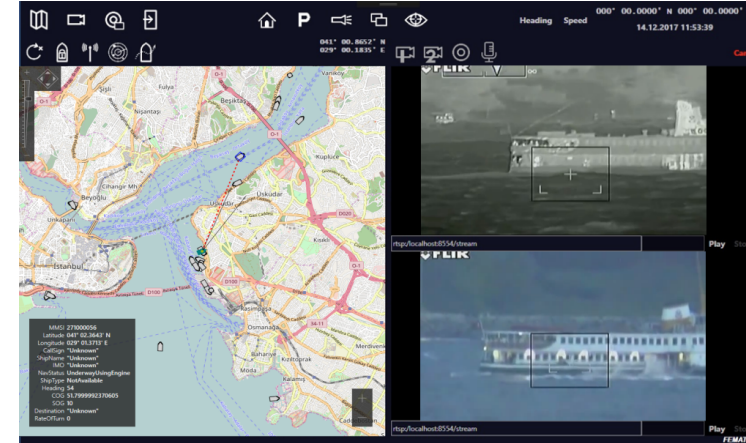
P

Heading Speed 000° 00.0000' N 000° 00.0000'
14.12.2017 11:53:39

041° 00.8652' N
029° 00.1835' E

Cai

FLIR

rtsp://localhost:8554/stream

Play Sto

FLIR

rtsp://localhost:8554/stream

Play Sto

FEMA

Vaniköy
Fulya
Nişantaşı
Beşiktaş
Kuzguncuk
Cihangir
Beyoğlu
Üsküdar
Unkapanı
İstanbul
Kısıklı
Kasımpaşa
Osmanağa
Moda
Bahariye
Kızıltoprak
Göztepe
Caddebostan
D100
O-1
D020

MMSI 271000056
Latitude 041° 02.3643' N
Longitude 029° 01.3713' E
CallSign "Unknown"
ShipName "Unknown"
IMO "Unknown"
NavStatus UnderwayUsingEngine
ShipType NotAvailable
Heading 54
COG 51.7999992370605
SOG 10
Destination "Unknown"
RateOfTurn 0